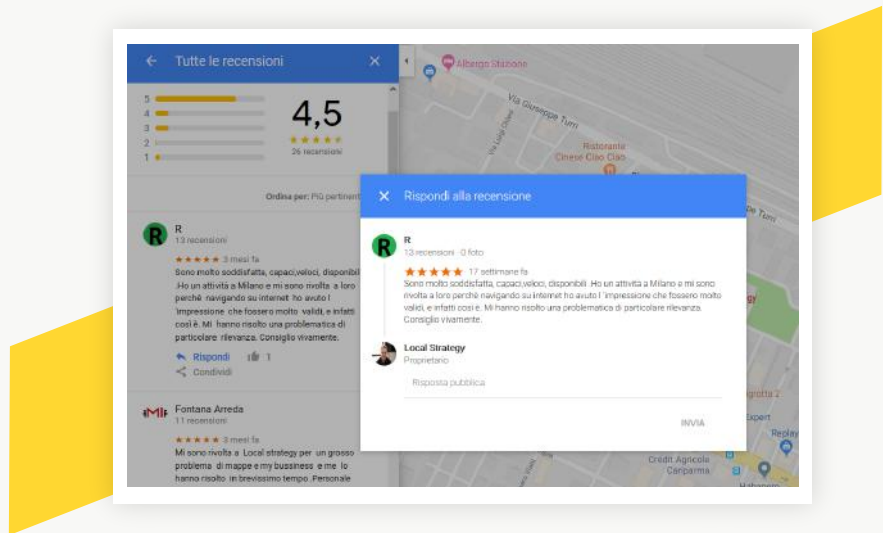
Tutte le recensioni

5
4
3
2
1

4,5
★★★★★
26 recensioni

Ordina per: Più pertinent

R
13 recensioni
★★★★★ 3 mesi fa
Sono molto soddisfatta, capaci,veloci, disponibil .Ho un attività a Milano e mi sono rivolta a loro perchè navigando su internet ho avuto l 'impressione che fossero molto validi, e infatti così è. Mi hanno risolto una problematica di particolare rilevanza. Consiglio vivamente.
Rispondi 1
Condividi

Fontana Arreda
11 recensioni
★★★★★ 3 mesi fa
Mi sono rivolta a Local strategy per un grosso problema di mappe e my bussiness e me lo hanno risolto in brevissimo tempo .Personale

Albergo Stazione
Via Giuseppe Turri
Via Luigi Dasti
Ristorante Cinese Ciao Ciao

Rispondi alla recensione

R
13 recensioni · 0 foto
★★★★★ 17 settimane fa
Sono molto soddisfatta, capaci,veloci, disponibili .Ho un attività a Milano e mi sono rivolta a loro perchè navigando su internet ho avuto l 'impressione che fossero molto validi, e infatti così è. Mi hanno risolto una problematica di particolare rilevanza. Consiglio vivamente.

Local Strategy
Proprietario
Risposta pubblica

INVIA

Credit Agricole Cariparma
Expert
Replay
Habanero
grotta 2
Turri